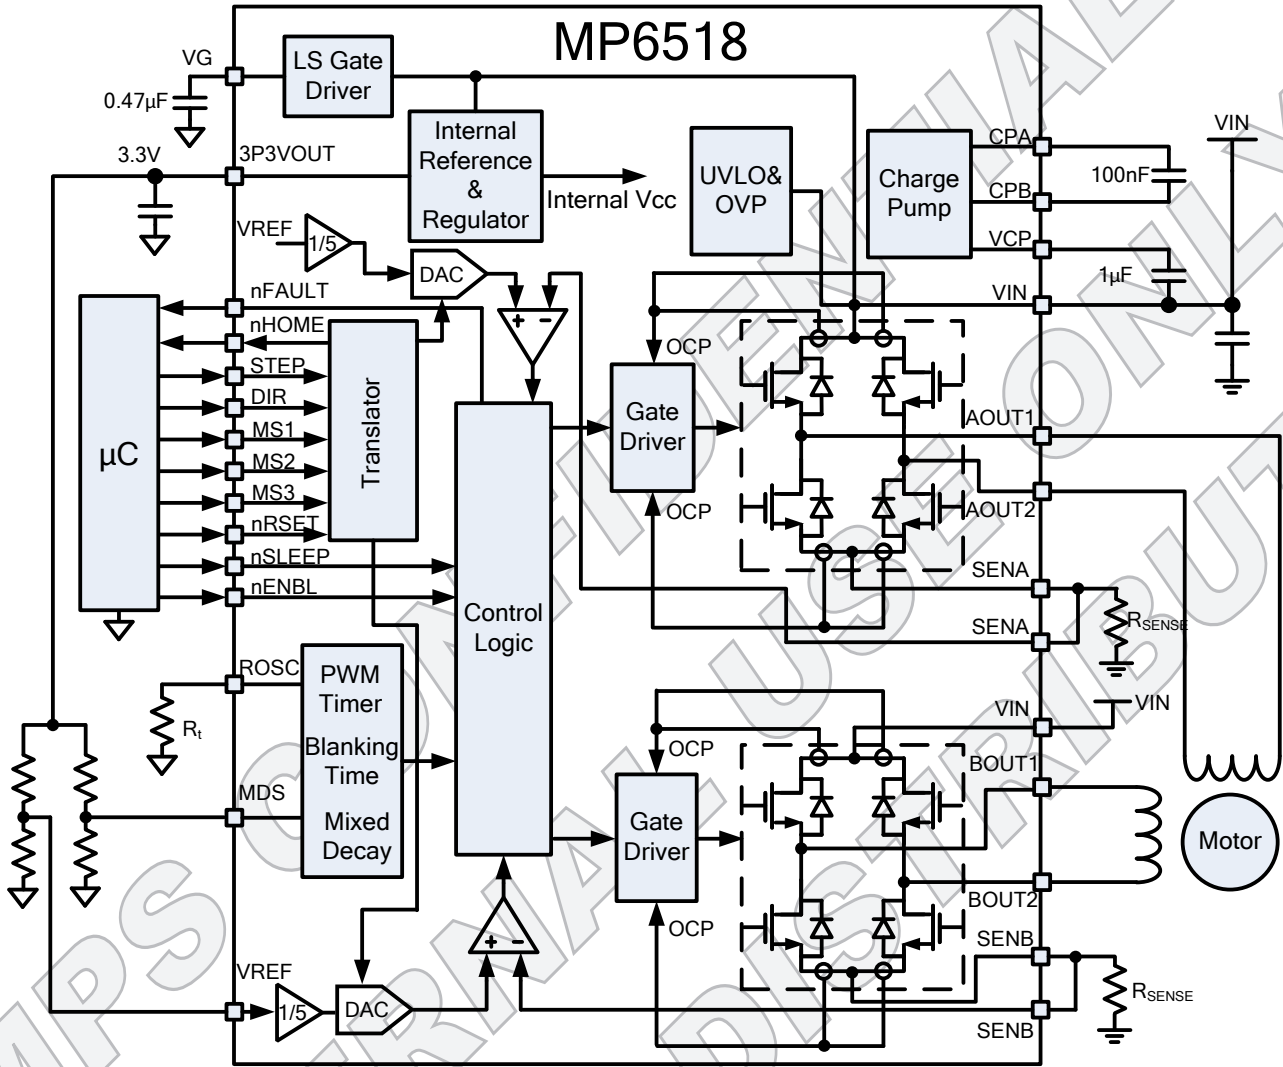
MP6518

VG

0.47μF

LS Gate Driver

Internal Reference & Regulator

Internal Vcc

UVLO& OVP

Charge Pump

CPA

CPB

VCP

VIN

100nF

1μF

VIN

3.3V

3P3VOUT

VREF

1/5

DAC

nFAULT

nHOME

STEP

DIR

MS1

MS2

MS3

nRSET

nSLEEP

nENBL

μC

Translator

Control Logic

Gate Driver

OCP

OCP

AOUT1

AOUT2

SENA

SENA

$R_{SENSE}$

ROSC

$R_t$

PWM Timer

Blanking Time

Mixed Decay

MDS

VIN

VIN

Gate Driver

OCP

OCP

BOUT1

BOUT2

Motor

SENB

SENB

$R_{SENSE}$

VREF

1/5

DAC